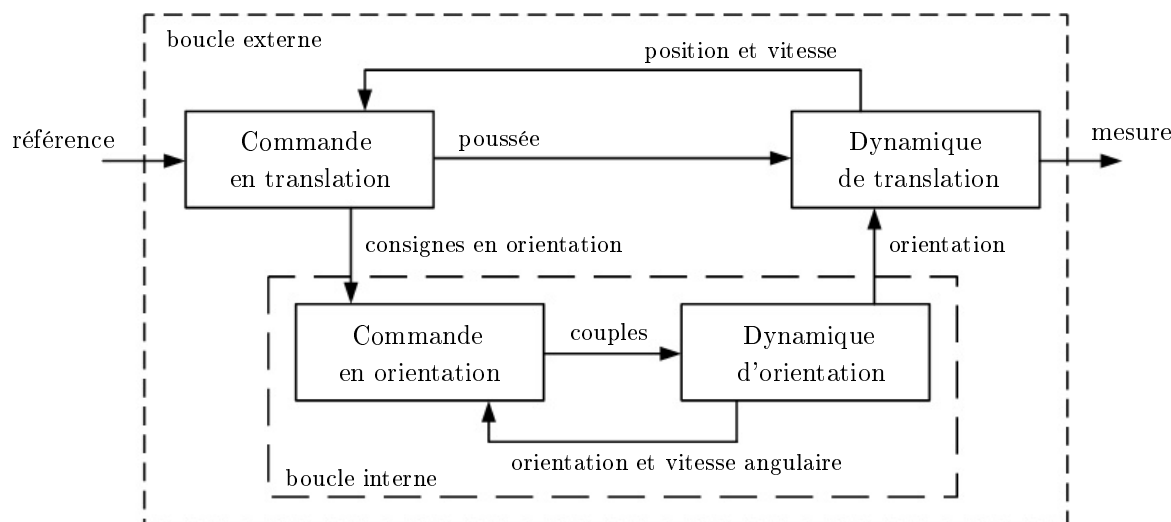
boucle externe

position et vitesse

référence

Commande en translation

poussée

Dynamique de translation

mesure

consignes en orientation

orientation

Commande en orientation

couples

Dynamique d'orientation

orientation et vitesse angulaire

boucle interne